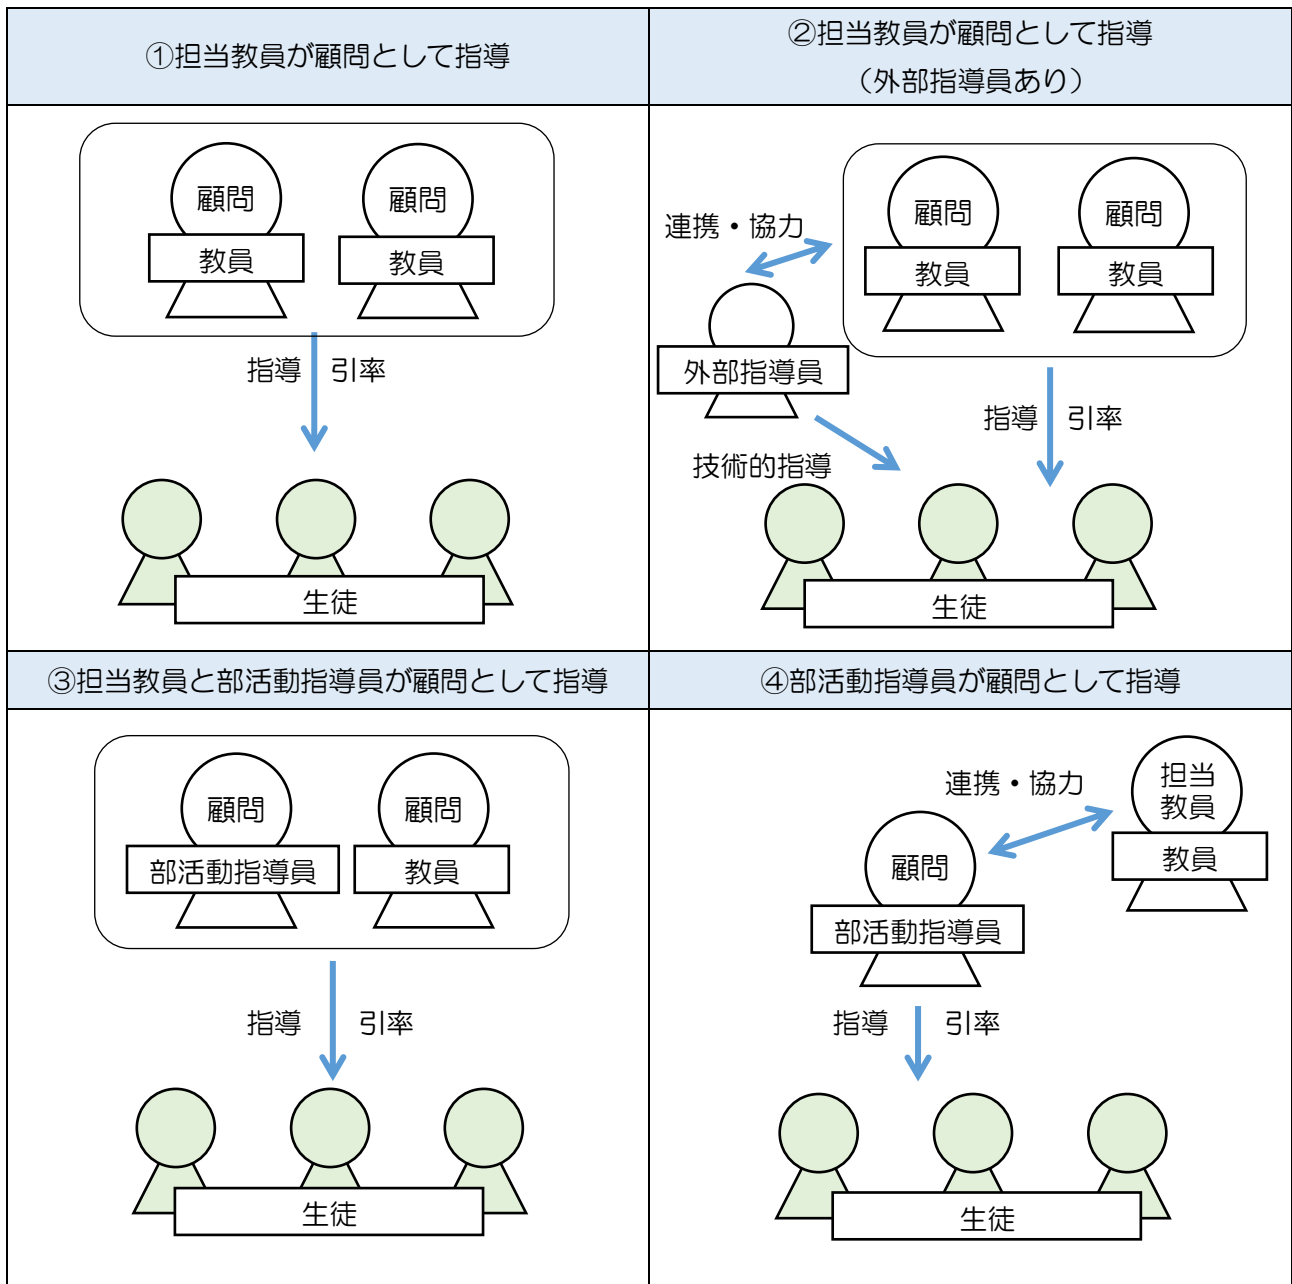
| ①担当教員が顧問として指導 | ②担当教員が顧問として指導（外部指導員あり） |
|---|---|
| 顧問 教員 顧問 教員 指導 引率 生徒 | 連携・協力 顧問 教員 顧問 教員 外部指導員 指導 引率 技術的指導 生徒 |
| ③担当教員と部活動指導員が顧問として指導 | ④部活動指導員が顧問として指導 |
| 顧問 部活動指導員 顧問 教員 指導 引率 生徒 | 連携・協力 担当教員 教員 顧問 部活動指導員 指導 引率 生徒 |